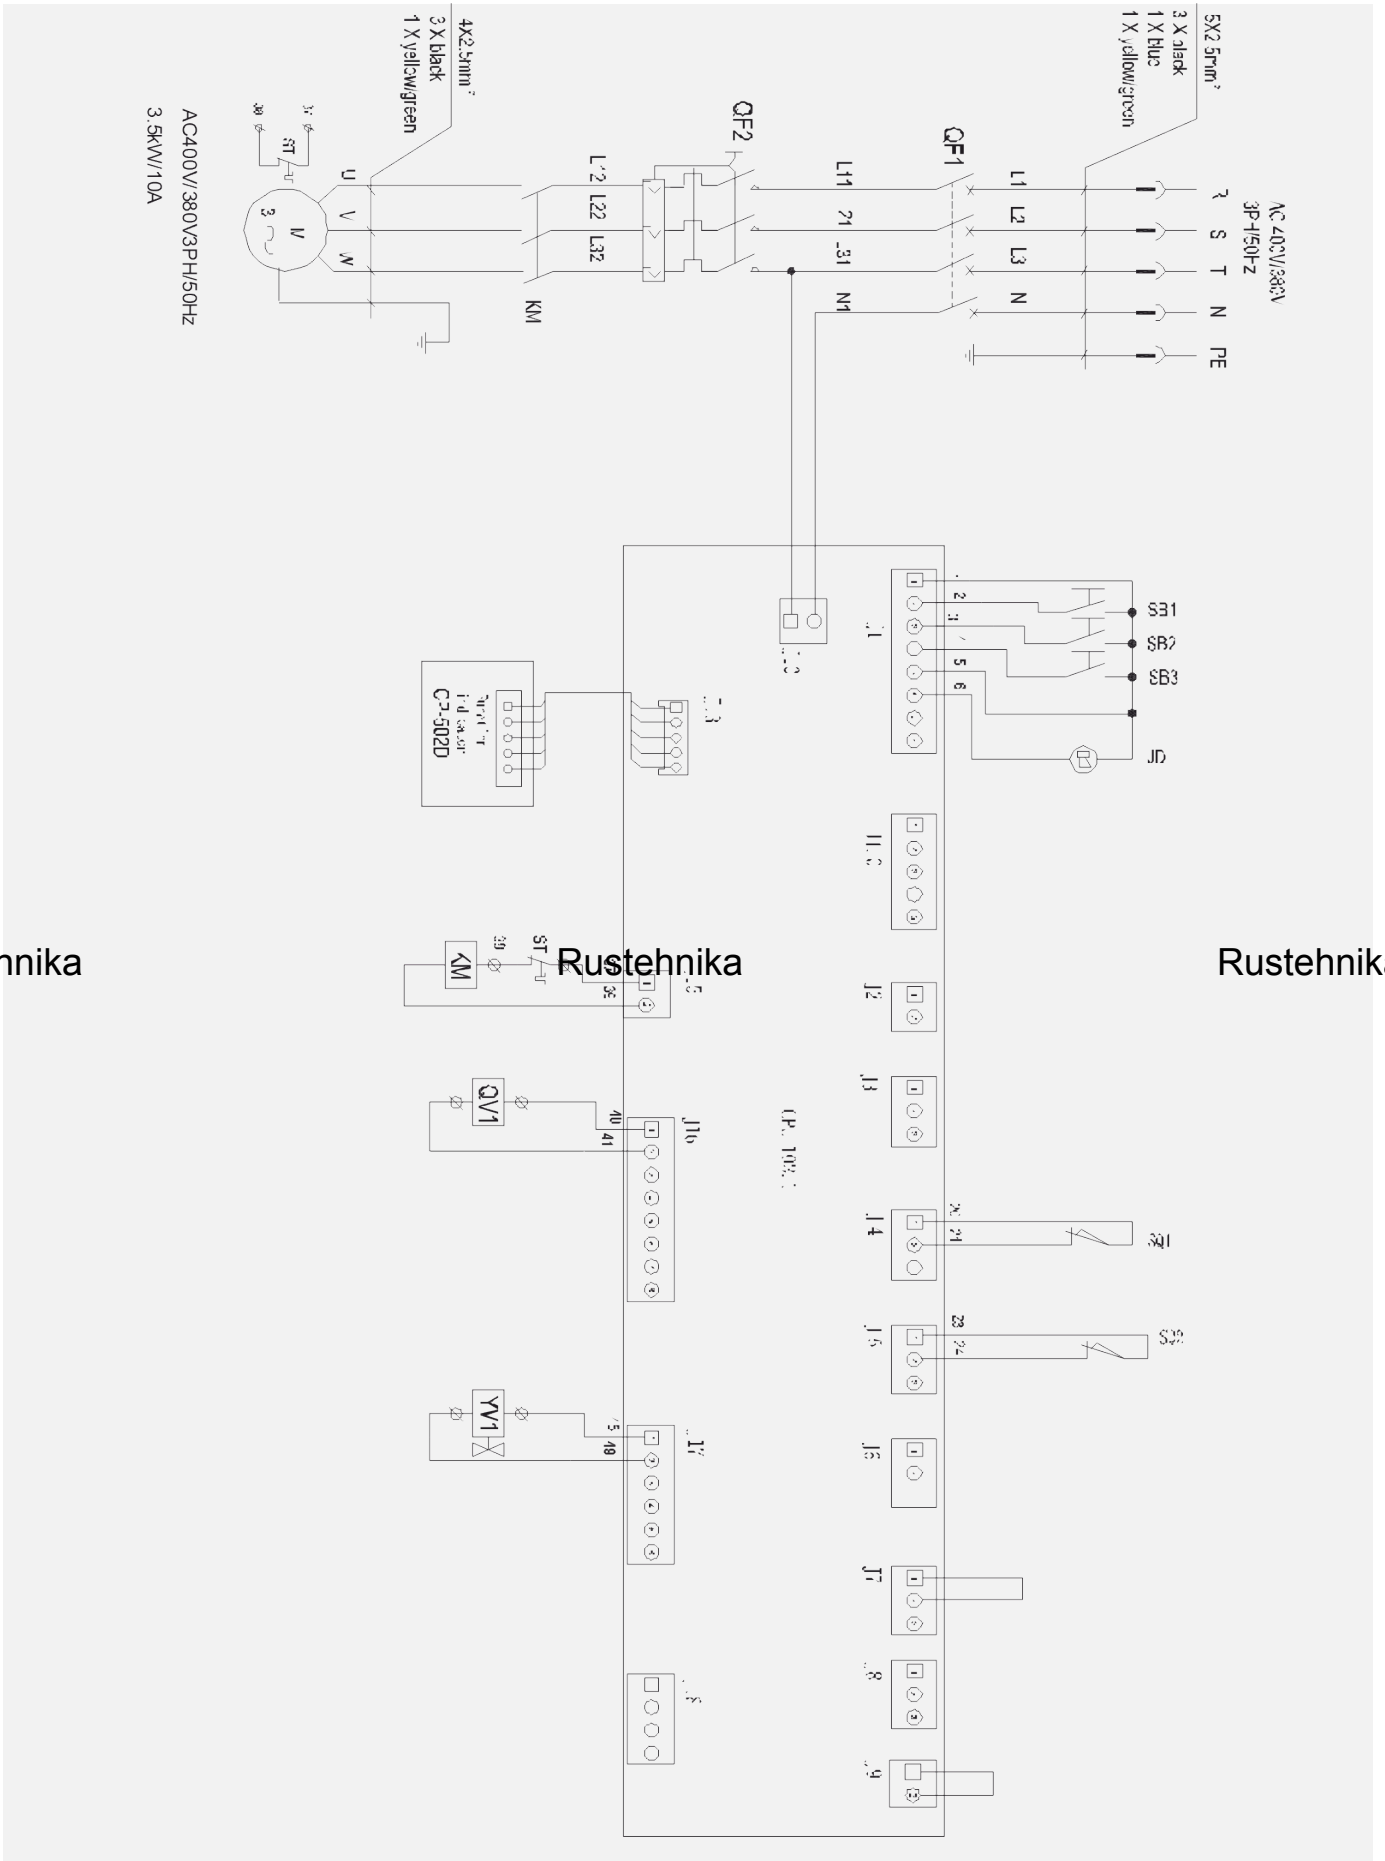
4x2.5mm²
3 X black
1 X yellow/green

AC400V/380V3PH/50Hz
3.5kW/10A

5X2.5mm²
3 X black
1 X blue
1 X yellow/green

AC 400V/380V
3P+PE/50Hz

R S T N PE

QF1
L1 L2 L3 N

QF2
L11 L21 L31 N1

L12 L22 L32

KM

U V W

M
3 ~

ST

SB1
SB2
SB3
JD

J1
J2
J3
J4
J5
J6
J7
J8
J9
J10
J17

20 21
23 24
39 38
40 41
45 46

KM
QV1
YV1

CP-502D

Rustehnika
Rustehnika
Rustehnika